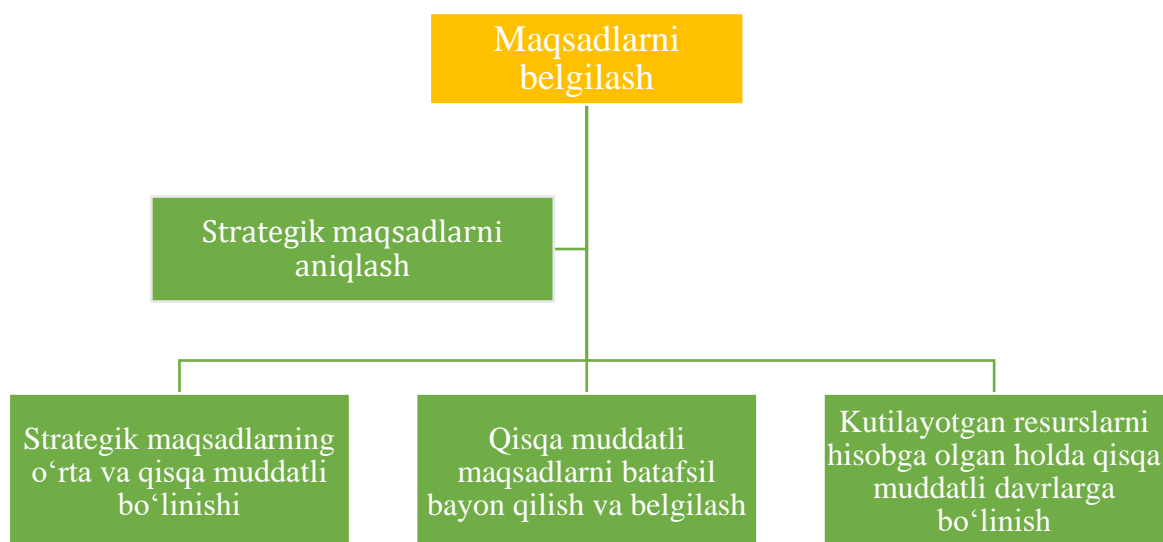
Maqsadlarni belgilash

Strategik maqsadlarni aniqlash

Strategik maqsadlarning o‘rta va qisqa muddatli bo‘linishi

Qisqa muddatli maqsadlarni batafsil bayon qilish va belgilash

Kutilayotgan resurslarni hisobga olgan holda qisqa muddatli davrlarga bo‘linish